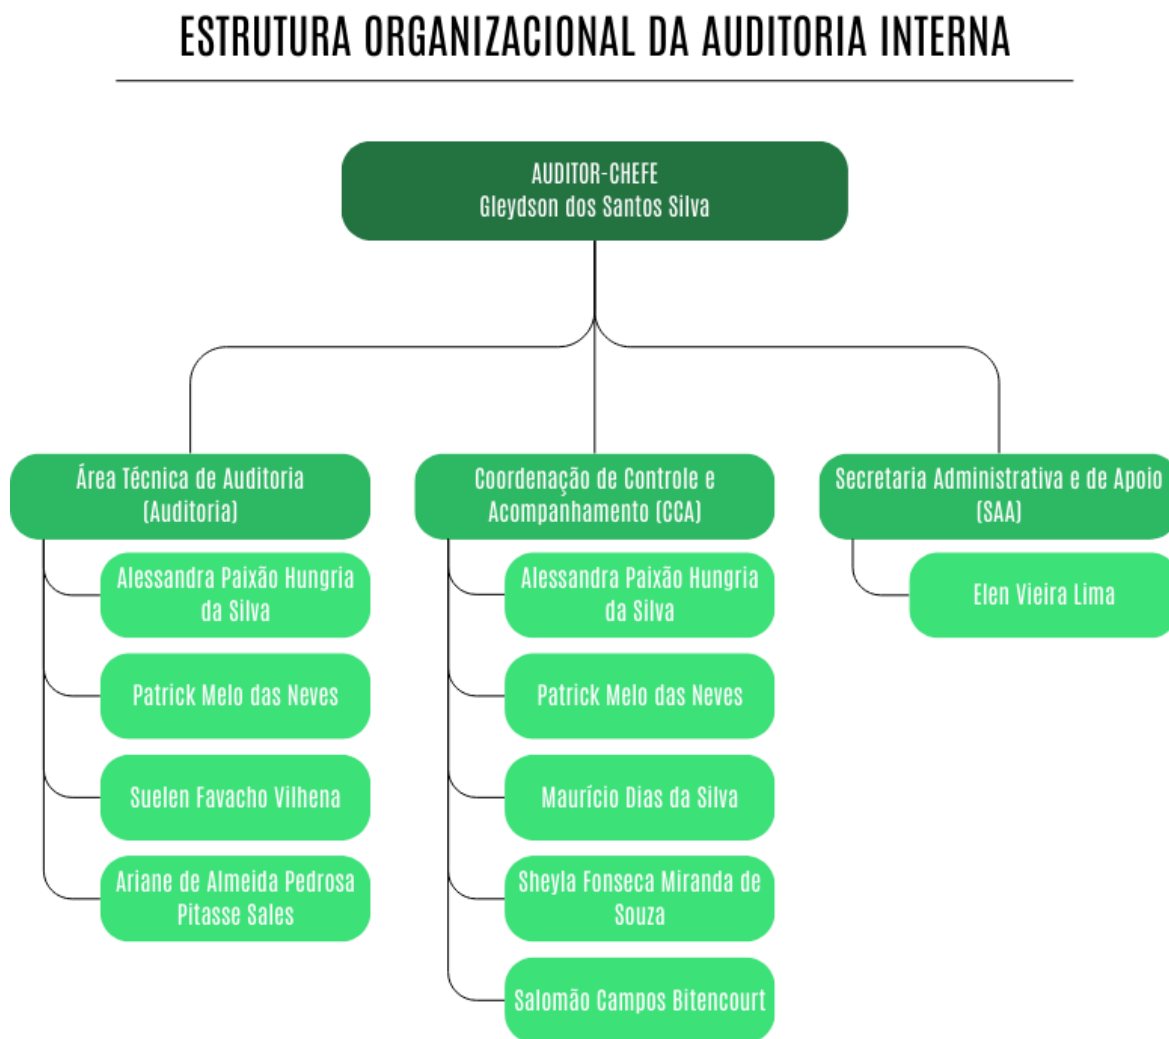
ESTRUTURA ORGANIZACIONAL DA AUDITORIA INTERNA

AUDITOR-CHEFE
Gleydson dos Santos Silva

Área Técnica de Auditoria (Auditoria)

Alessandra Paixão Hungria da Silva

Patrick Melo das Neves

Suelen Favacho Vilhena

Ariane de Almeida Pedrosa Pitasse Sales

Coordenação de Controle e Acompanhamento (CCA)

Alessandra Paixão Hungria da Silva

Patrick Melo das Neves

Maurício Dias da Silva

Sheyla Fonseca Miranda de Souza

Salomão Campos Bitencourt

Secretaria Administrativa e de Apoio (SAA)

Elen Vieira Lima